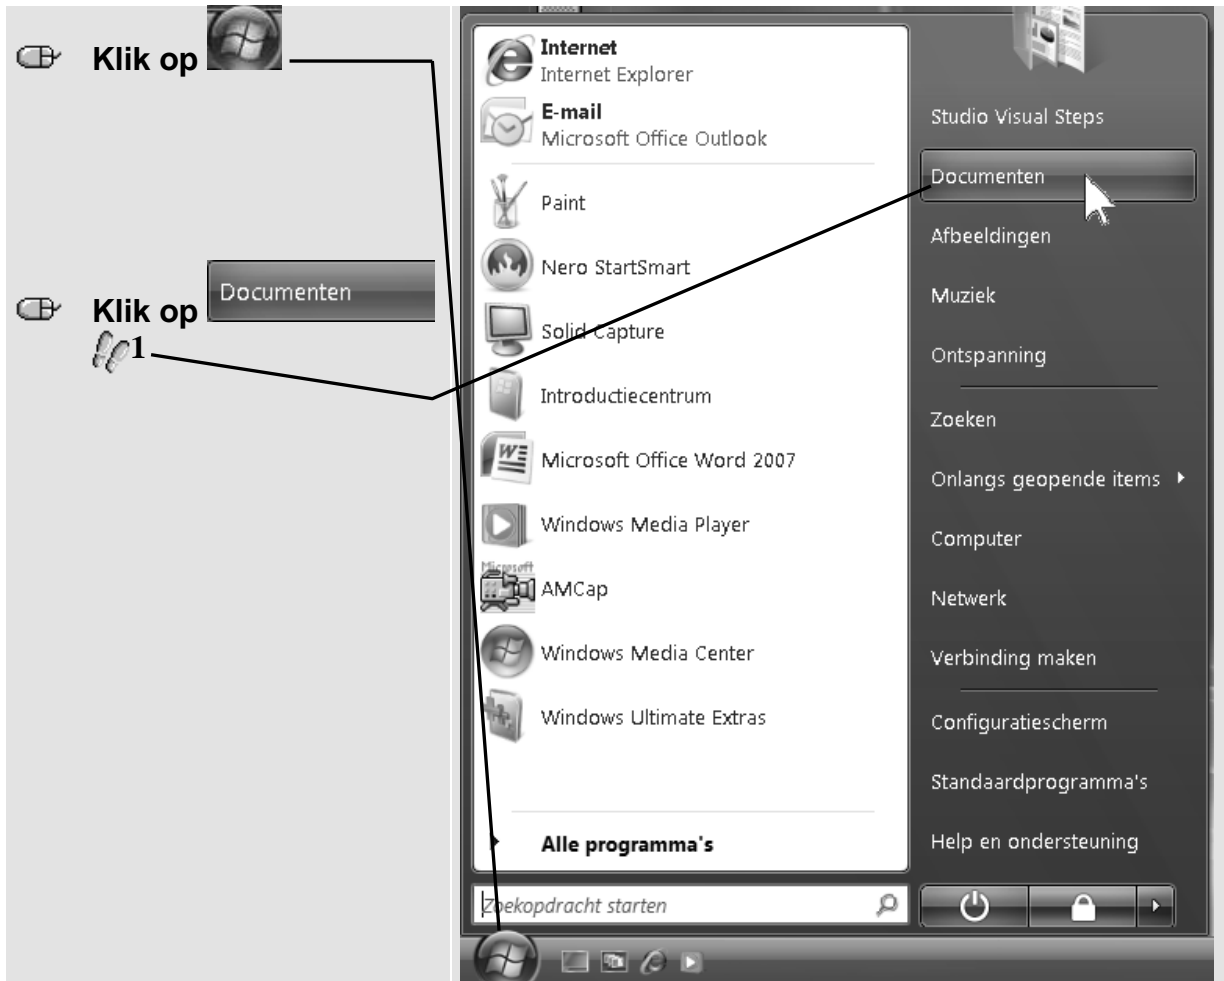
Klik op

Klik op Documenten

1

Internet
Internet Explorer

E-mail
Microsoft Office Outlook

Paint

Nero StartSmart

Solid Capture

Introductiecentrum

Microsoft Office Word 2007

Windows Media Player

AMCap

Windows Media Center

Windows Ultimate Extras

Alle programma's

Zoekopdracht starten

Studio Visual Steps

Documenten

Afbeeldingen

Muziek

Ontspanning

Zoeken

Onlangs geopende items

Computer

Netwerk

Verbinding maken

Configuratiescherm

Standaardprogramma's

Help en ondersteuning